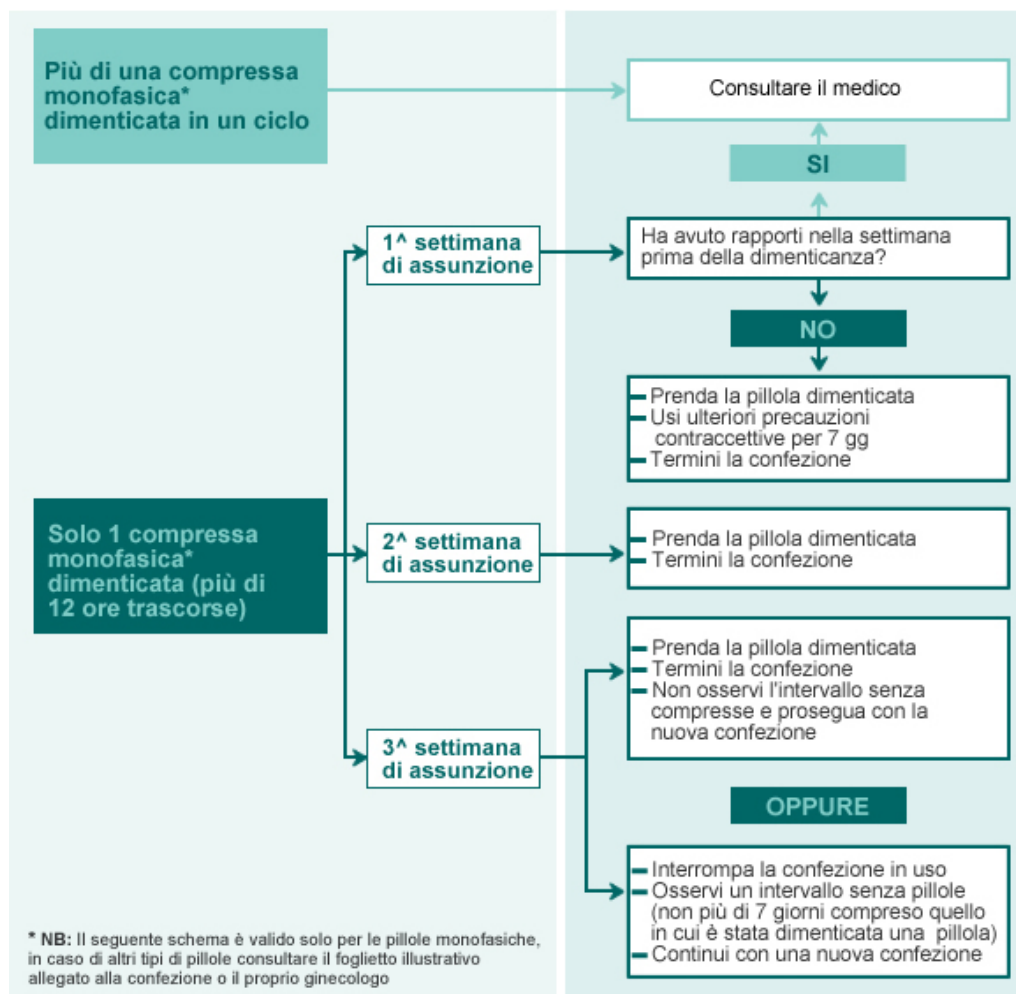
Più di una compressa monofasica* dimenticata in un ciclo

Consultare il medico

SI

1^ settimana di assunzione

Ha avuto rapporti nella settimana prima della dimenticanza?

NO

- Prenda la pillola dimenticata
- Usi ulteriori precauzioni contraccettive per 7 gg
- Termini la confezione

Solo 1 compressa monofasica* dimenticata (più di 12 ore trascorse)

2^ settimana di assunzione

- Prenda la pillola dimenticata
- Termini la confezione

3^ settimana di assunzione

- Prenda la pillola dimenticata
- Termini la confezione
- Non osservi l'intervallo senza compresse e prosegua con la nuova confezione

OPPURE

- Interrompa la confezione in uso
- Osservi un intervallo senza pillole (non più di 7 giorni compreso quello in cui è stata dimenticata una pillola)
- Continui con una nuova confezione

* NB: Il seguente schema è valido solo per le pillole monofasiche, in caso di altri tipi di pillole consultare il foglietto illustrativo allegato alla confezione o il proprio ginecologo